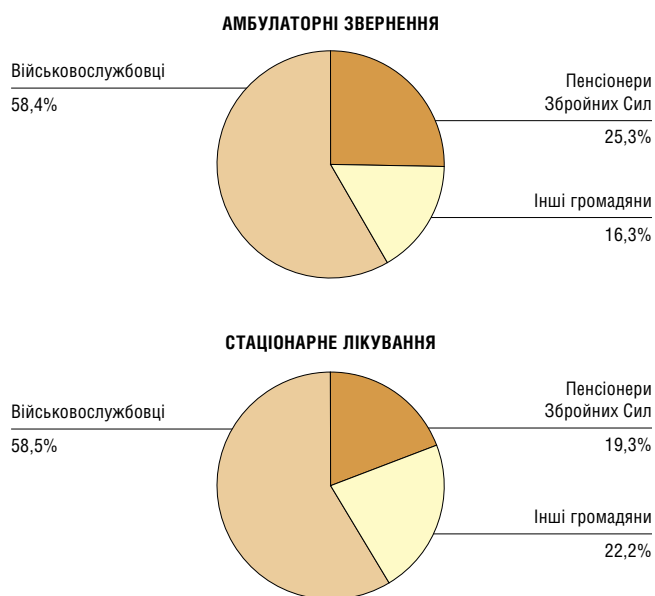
АМБУЛАТОРНІ ЗВЕРНЕННЯ

Військовослужбовці
58,4%

Пенсіонери Збройних Сил
25,3%

Інші громадяни
16,3%

СТАЦІОНАРНЕ ЛІКУВАННЯ

Військовослужбовці
58,5%

Пенсіонери Збройних Сил
19,3%

Інші громадяни
22,2%